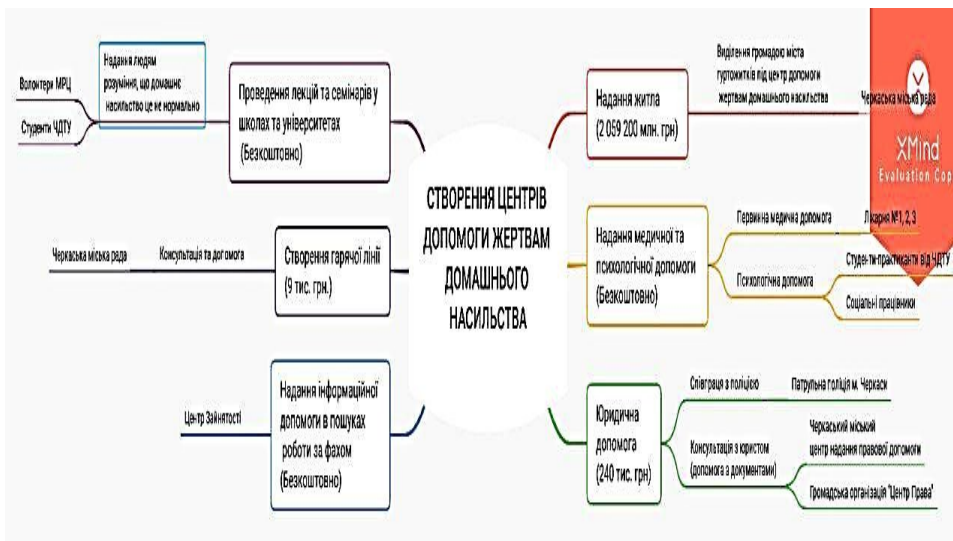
СТВОРЕННЯ ЦЕНТРІВ ДОПОМОГИ ЖЕРТВАМ ДОМАШНЬОГО НАСИЛЬСТВА

Проведення лекцій та семінарів у школах та університетах (Безкоштовно)

Надання людям розуміння, що домашнє насильство це не нормально

Волонтери МРЦ

Студенти ЧДТУ

Створення гарячої лінії (9 тис. грн.)

Консультація та допомога

Черкаська міська рада

Надання інформаційної допомоги в пошуках роботи за фахом (Безкоштовно)

Центр Зайнятості

Надання житла (2 059 200 млн. грн)

Виділення громадою міста гуртожитків під центр допомоги жертвам домашнього насильства

Черкаська міська рада

Надання медичної та психологічної допомоги (Безкоштовно)

Первинна медична допомога

Лікарня №1, 2, 3

Психологічна допомога

Студенти-практиканти від ЧДТУ

Соціальні працівники

Юридична допомога (240 тис. грн)

Співпраця з поліцією

Патрульна поліція м. Черкаси

Консультація з юристом (допомога з документами)

Черкаський міський центр надання правової допомоги

Громадська організація "Центр Права"

XMind
Evaluation Cop